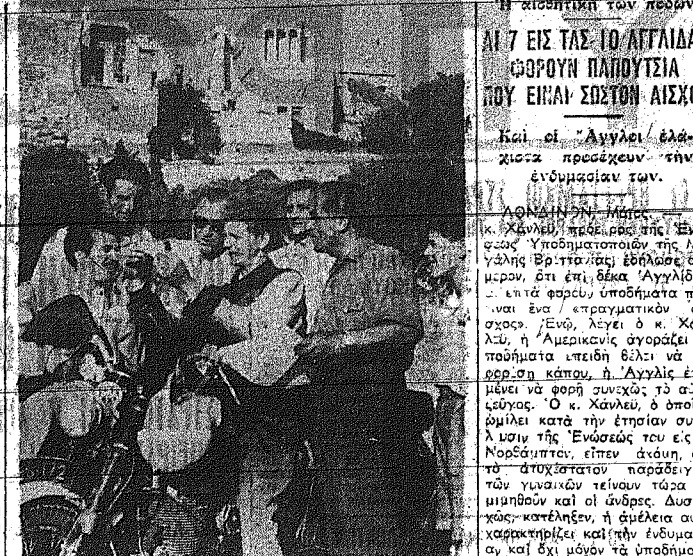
Η αισθητική των ποδών

ΑΙ 7 ΕΙΣ ΤΑΣ 10 ΑΓΓΛΙΔΑ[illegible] ΦΟΡΟΥΝ ΠΑΠΟΥΤΣΙΑ ΠΟΥ ΕΙΝΑΙ ΣΩΣΤΟΝ ΑΙΣΧ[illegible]

Καὶ οἱ Ἄγγλοι ἐλά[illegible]χιστα προσέχουν τὴν ἐνδυμασίαν των.

ΛΟΝΔΙΝΟΝ, Μάιος. — Ὁ κ. Χάνλεϋ, πρόεδρος τῆς Ἑν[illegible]σεως Ὑποδηματοποιῶν τῆς Μ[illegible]γάλης Βρεττανίας ἐδήλωσε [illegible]μερον, ὅτι ἐπὶ δέκα Ἀγγλίδ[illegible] αἱ ἑπτὰ φοροῦν ὑποδήματα π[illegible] εἶναι ἕνα ἐπραγματικὸν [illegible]σχος». Ἐνῷ, λέγει ὁ κ. Χ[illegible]λεϋ, ἡ Ἀμερικανὶς ἀγοράζει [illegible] ποδήματα ἐπειδὴ θέλει νὰ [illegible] φορέση κάπου, ἡ Ἀγγλὶς ἐ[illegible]μένει νὰ φορῇ συνεχῶς τὸ α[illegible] ζεῦγος. Ὁ κ. Χάνλεϋ, ὁ ὁποῖ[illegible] ὡμίλει κατὰ τὴν ἐτησίαν συ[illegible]λευσιν τῆς Ἑνώσεώς του εἰς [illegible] Νορθάμπτον, εἶπεν ἀκόμη, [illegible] τὸ ἀτυχέστατον παράδειγ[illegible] τῶν γυναικῶν τείνουν τώρα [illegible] μιμηθοῦν καὶ οἱ ἄνδρες. Δυσ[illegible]χῶς, κατέληξεν, ἡ ἀμέλεια α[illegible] χαρακτηρίζει καὶ τὴν ἐνδυμα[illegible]α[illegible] καὶ ὄχι μόνον τὰ ὑποδήμα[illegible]